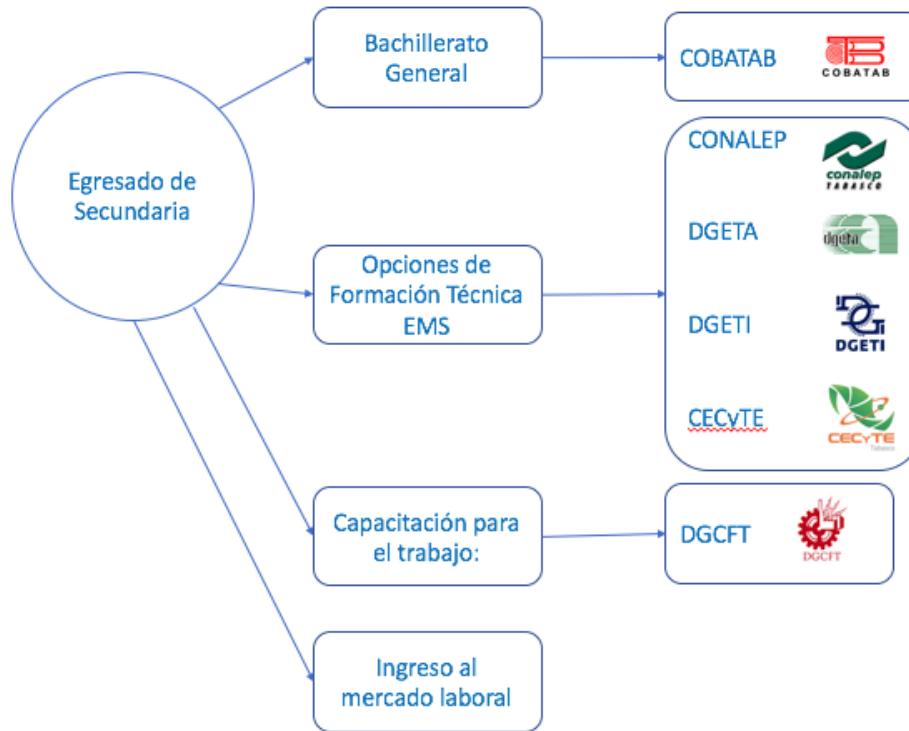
Egresado de Secundaria

Bachillerato General

COBATAB

COBATAB

Opciones de Formación Técnica EMS

CONALEP

conalep TABASCO

DGETA

dgeta

DGETI

DGETI

CECyTE

CECyTE Tabasco

Capacitación para el trabajo:

DGCFT

DGCFT

Ingreso al mercado laboral